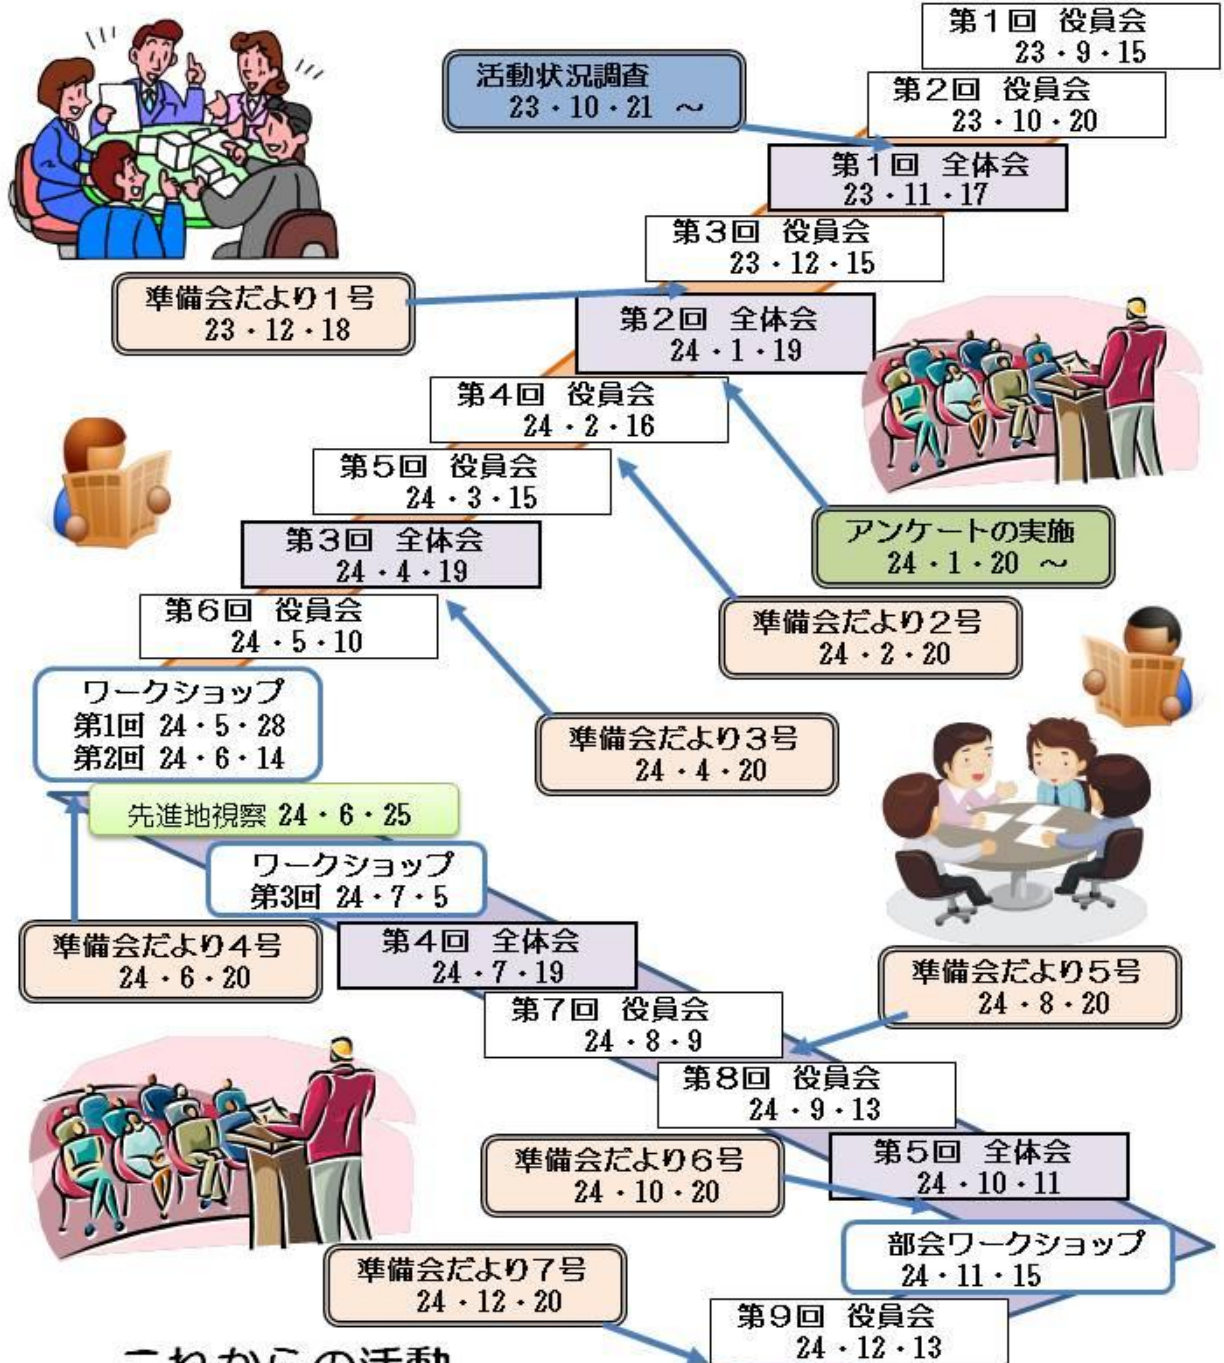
第１回　役員会
23・9・15

活動状況調査
23・10・21　～

第２回　役員会
23・10・20

第１回　全体会
23・11・17

第３回　役員会
23・12・15

準備会だより１号
23・12・18

第２回　全体会
24・1・19

第４回　役員会
24・2・16

第５回　役員会
24・3・15

アンケートの実施
24・1・20　～

第３回　全体会
24・4・19

第６回　役員会
24・5・10

準備会だより２号
24・2・20

ワークショップ
第1回　24・5・28
第2回　24・6・14

準備会だより３号
24・4・20

先進地視察 24・6・25

ワークショップ
第3回　24・7・5

準備会だより４号
24・6・20

第４回　全体会
24・7・19

準備会だより５号
24・8・20

第７回　役員会
24・8・9

第８回　役員会
24・9・13

準備会だより６号
24・10・20

第５回　全体会
24・10・11

部会ワークショップ
24・11・15

準備会だより７号
24・12・20

第９回　役員会
24・12・13

これからの活動